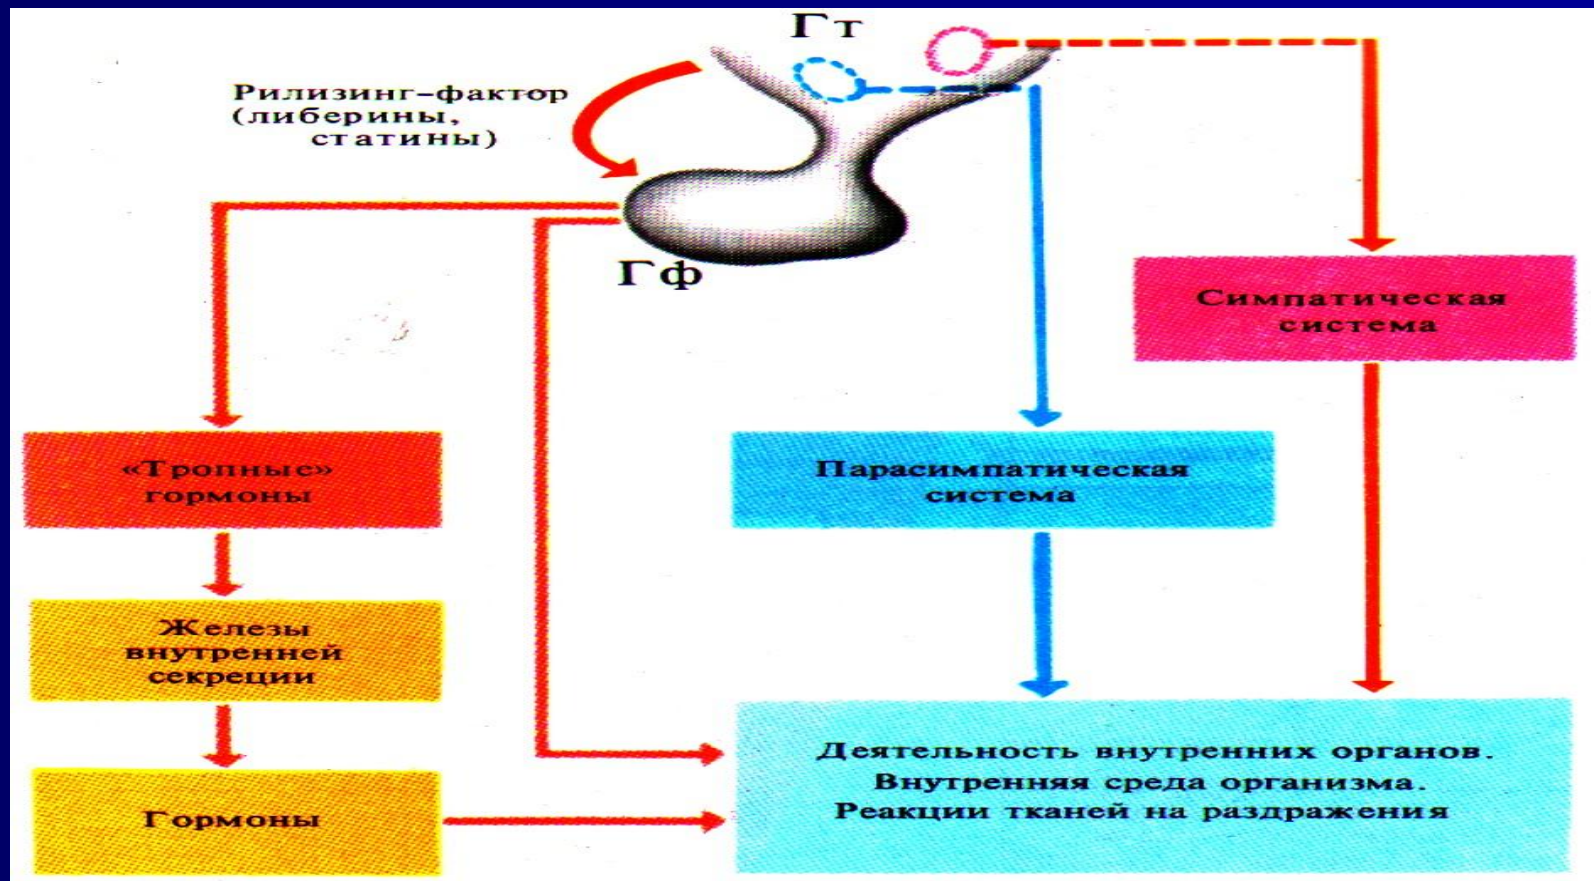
Гт

Рилизинг-фактор (либерины, статины)

Гф

Симпатическая система

«Тропные» гормоны

Парасимпатическая система

Железы внутренней секреции

Гормоны

Деятельность внутренних органов. Внутренняя среда организма. Реакции тканей на раздражения